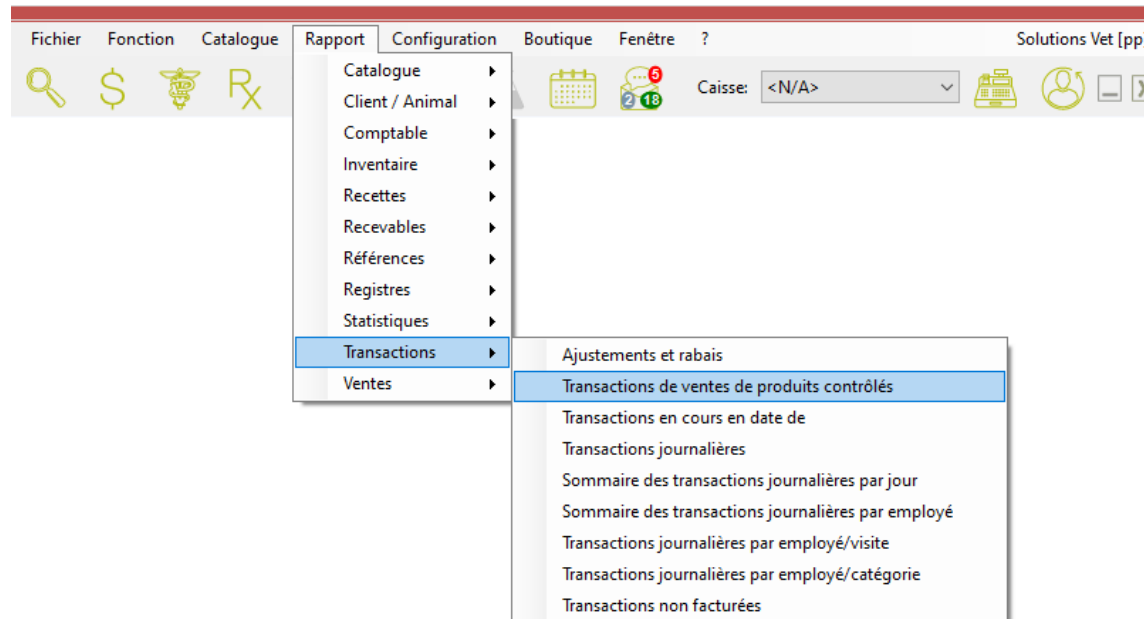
Fichier Fonction Catalogue Rapport Configuration Boutique Fenêtre ? Solutions Vet [pp

$ Rx

5
2 18

Caisse: <N/A>

Catalogue
Client / Animal
Comptable
Inventaire
Recettes
Recevables
Références
Registres
Statistiques
Transactions
Ventes

Ajustements et rabais
Transactions de ventes de produits contrôlés
Transactions en cours en date de
Transactions journalières
Sommaire des transactions journalières par jour
Sommaire des transactions journalières par employé
Transactions journalières par employé/visite
Transactions journalières par employé/catégorie
Transactions non facturées